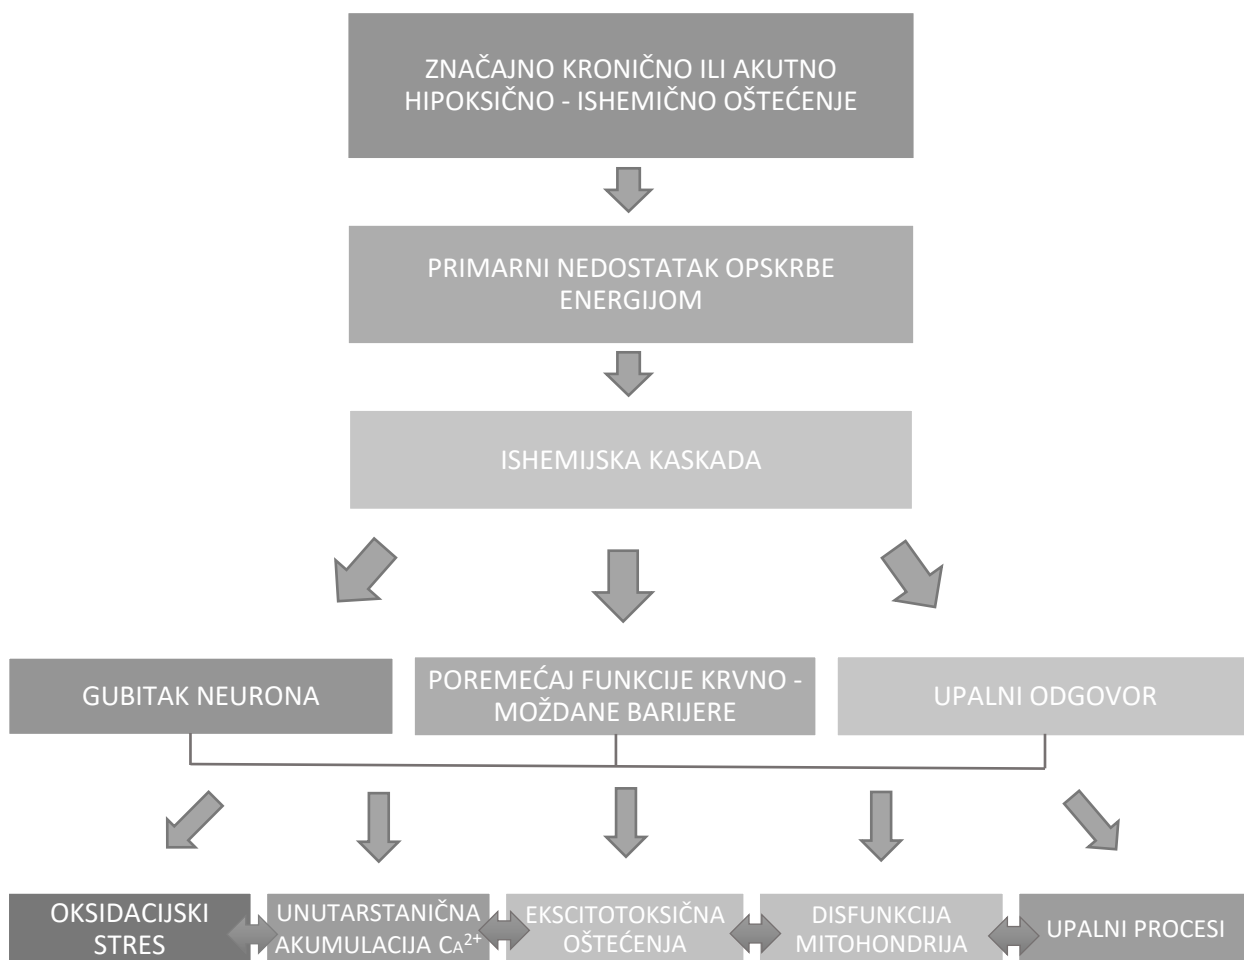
ZNAČAJNO KRONIČNO ILI AKUTNO HIPOKSIČNO - ISHEMIČNO OŠTEĆENJE

PRIMARNI NEDOSTATAK OPSKRBE ENERGIJOM

ISHEMIJSKA KASKADA

GUBITAK NEURONA

POREMEĆAJ FUNKCIJE KRVNO - MOŽDANE BARIJERE

UPALNI ODGOVOR

OKSIDACIJSKI STRES

UNUTARSTANIČNA AKUMULACIJA $C_A^{2+}$

EKSCITOTOKSIČNA OŠTEĆENJA

DISFUNKCIJA MITOHONDRIJA

UPALNI PROCESI